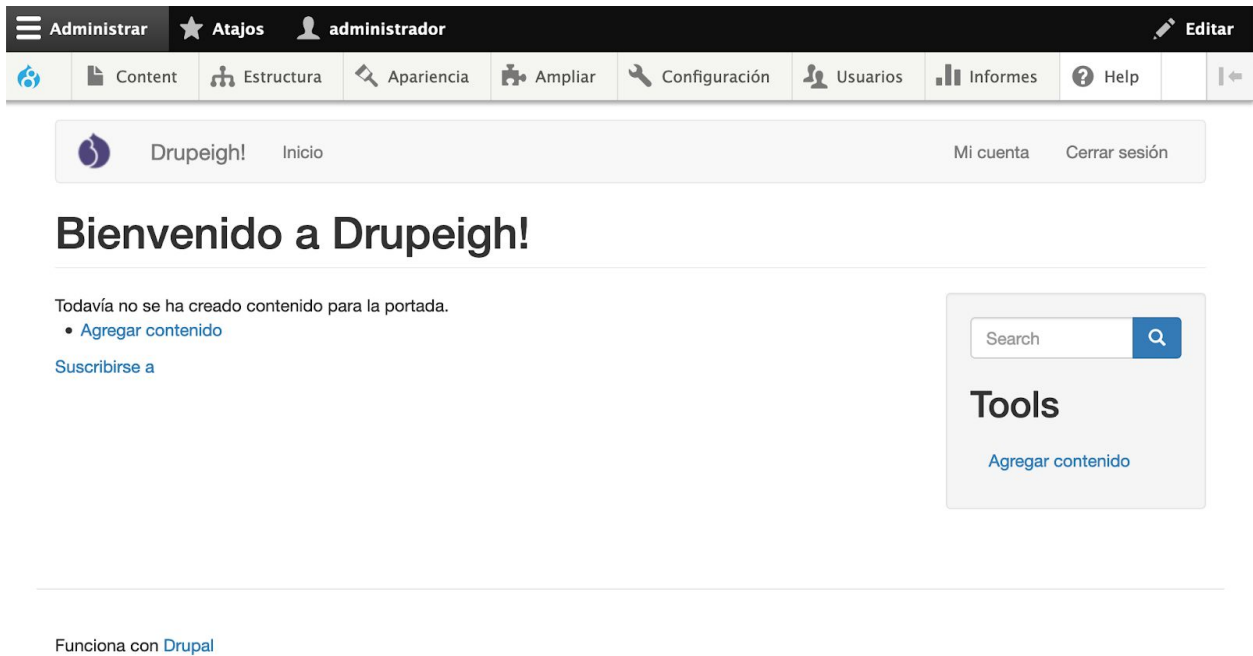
Administrar Atajos administrador Editar

Content Estructura Apariencia Ampliar Configuración Usuarios Informes Help

Drupeigh! Inicio Mi cuenta Cerrar sesión

Bienvenido a Drupeigh!

Todavía no se ha creado contenido para la portada.

- Agregar contenido

Suscribirse a

Search

Tools

Agregar contenido

Funciona con Drupal